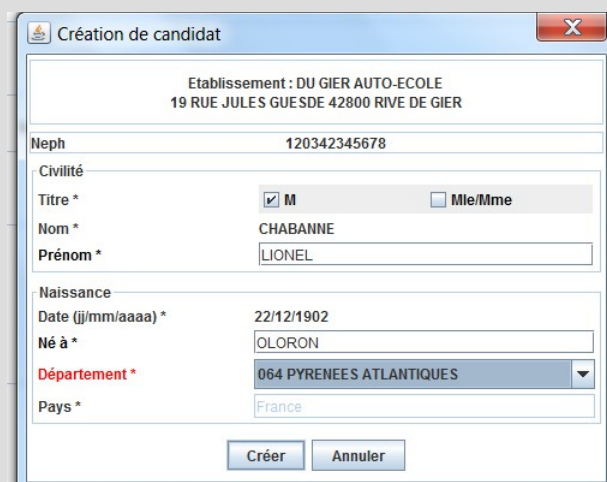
Création de candidat

Etablissement : DU GIER AUTO-ECOLE
19 RUE JULES GUESDE 42800 RIVE DE GIER

Neph 120342345678

Civilité

Titre * M Mle/Mme

Nom * CHABANNE

Prénom * LIONEL

Naissance

Date (jj/mm/aaaa) * 22/12/1902

Né à * OLORON

Département * 064 PYRENEES ATLANTIQUES

Pays * France

Créer Annuler